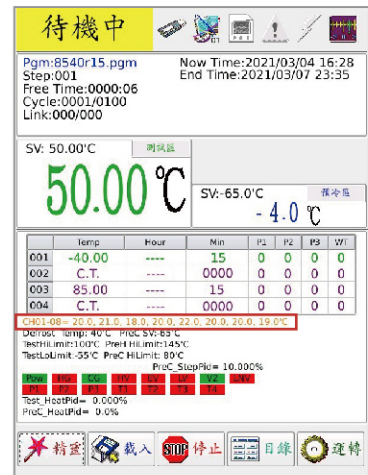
待機中

Pgm:8540r15.pgm
Step:001
Free Time:0000:06
Cycle:0001/0100
Link:000/000

Now Time:2021/03/04 16:28
End Time:2021/03/07 23:35

SV: 50.00°C
測試區

50.00℃

SV:-65.0°C
預冷區

-4.0℃

| | Temp | Hour | Min | P1 | P2 | P3 | WT |
|---|---|---|---|---|---|---|---|
| 001 | -40.00 | ---- | 15 | 0 | 0 | 0 | 0 |
| 002 | C.T. | ---- | 0000 | 0 | 0 | 0 | 0 |
| 003 | 85.00 | ---- | 15 | 0 | 0 | 0 | 0 |
| 004 | C.T. | ---- | 0000 | 0 | 0 | 0 | 0 |

CH01-08= 20.0, 21.0, 18.0, 20.0, 22.0, 20.0, 20.0, 19.0°C
Defrost Temp: 40°C PreC SV:-65°C
TestHiLimit:100°C PreH HiLimit:145°C
TestLoLimit:-55°C PreC HiLimit: 80°C
PreC_StepPid= 10.000%

Pow HG CG HV LV LV V2 ENV
P1 P2 P3 T1 T2 T3 T4

Test_HeatPid= 0.000%
PreC_HeatPid= 0.0%

精靈 載入 STOP 停止 目錄 運轉